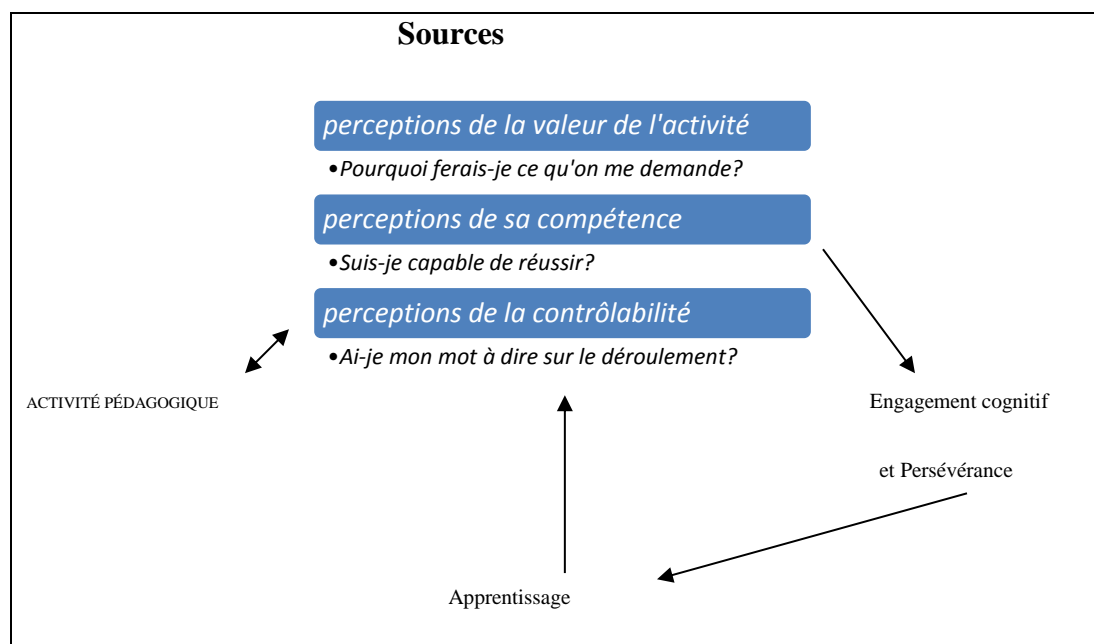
Sources

perceptions de la valeur de l'activité

•Pourquoi ferais-je ce qu'on me demande?

perceptions de sa compétence

•Suis-je capable de réussir?

perceptions de la contrôlabilité

•Ai-je mon mot à dire sur le déroulement?

ACTIVITÉ PÉDAGOGIQUE

Engagement cognitif

et Persévérance

Apprentissage